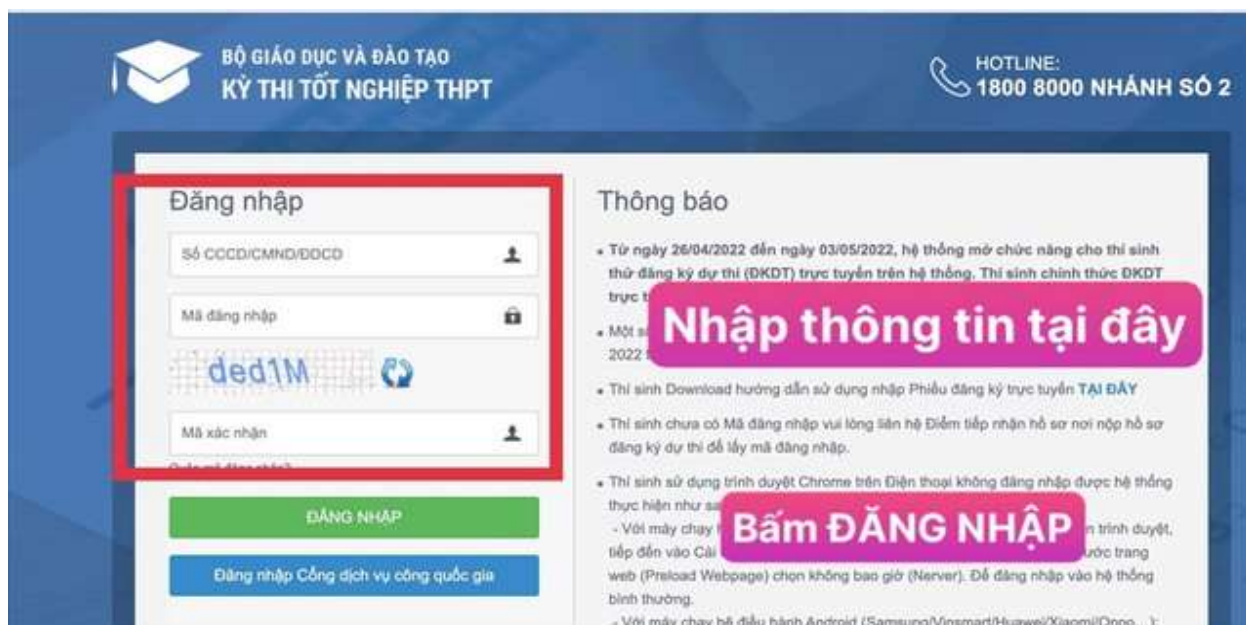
BỘ GIÁO DỤC VÀ ĐÀO TẠO
KỲ THI TỐT NGHIỆP THPT

HOTLINE:
1800 8000 NHÁNH SỐ 2

Đăng nhập

Số CCCD/CMND/DDCD

Mã đăng nhập

ded1M

Mã xác nhận

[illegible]

ĐĂNG NHẬP

Đăng nhập Cổng dịch vụ công quốc gia

Thông báo

• Từ ngày 26/04/2022 đến ngày 03/05/2022, hệ thống mở chức năng cho thí sinh thử đăng ký dự thi (ĐKDT) trực tuyến trên hệ thống. Thí sinh chính thức ĐKDT trực t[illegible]

• Một s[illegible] 2022 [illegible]

Nhập thông tin tại đây

• Thí sinh Download hướng dẫn sử dụng nhập Phiếu đăng ký trực tuyến TẠI ĐÂY

• Thí sinh chưa có Mã đăng nhập vui lòng liên hệ Điểm tiếp nhận hồ sơ nơi nộp hồ sơ đăng ký dự thi để lấy mã đăng nhập.

• Thí sinh sử dụng trình duyệt Chrome trên Điện thoại không đăng nhập được hệ thống thực hiện như sa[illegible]
- Với máy chạy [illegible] n trình duyệt, tiếp đến vào Cài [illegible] ước trang web (Preload Webpage) chọn không bao giờ (Nerver). Để đăng nhập vào hệ thống bình thường.
- Với máy chạy hệ điều hành Android (Samsung/Vinsmart/Huawei/Xiaomi/Oppo...):

Bấm ĐĂNG NHẬP